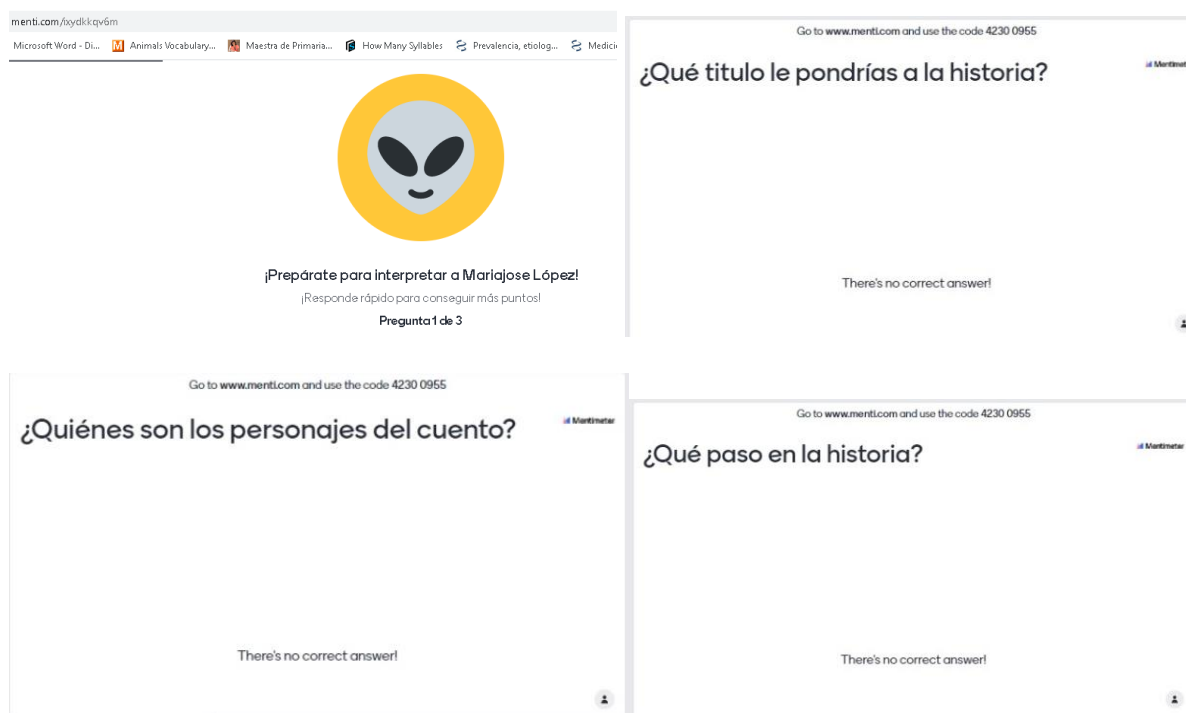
menti.com/ixydkkqv6m

Microsoft Word - Di... Animals Vocabulary... Maestra de Primaria... How Many Syllables Prevalencia, etiolog... Medici

¡Prepárate para interpretar a Mariajose López!

¡Responde rápido para conseguir más puntos!

Pregunta 1 de 3

Go to www.menti.com and use the code 4230 0955

¿Qué titulo le pondrías a la historia?

Mentimeter

There's no correct answer!

Go to www.menti.com and use the code 4230 0955

¿Quiénes son los personajes del cuento?

Mentimeter

There's no correct answer!

Go to www.menti.com and use the code 4230 0955

¿Qué paso en la historia?

Mentimeter

There's no correct answer!